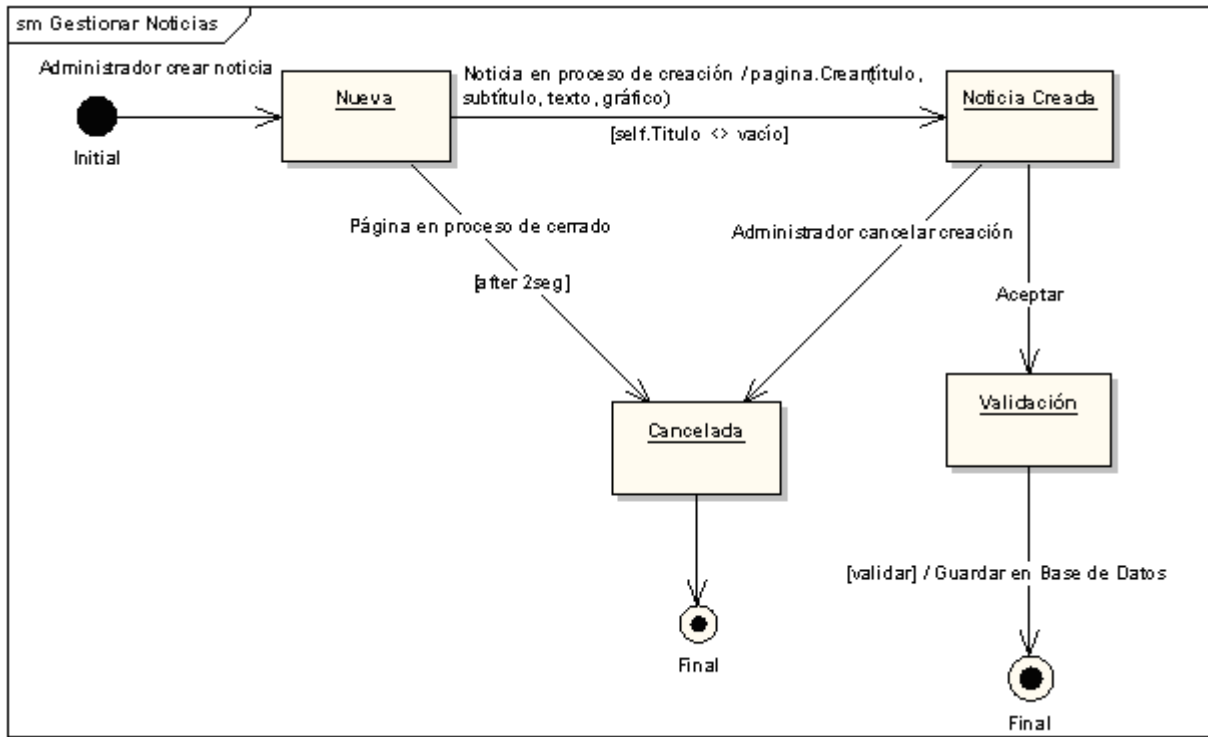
sm Gestionar Noticias

Administrador crear noticia

Initial

Nueva

Noticia en proceso de creación / pagina.Crear(título, subtítulo, texto, gráfico)

[self.Titulo <> vacío]

Noticia Creada

Página en proceso de cerrado

[after 2seg]

Administrador cancelar creación

Aceptar

Cancelada

Validación

[validar] / Guardar en Base de Datos

Final

Final